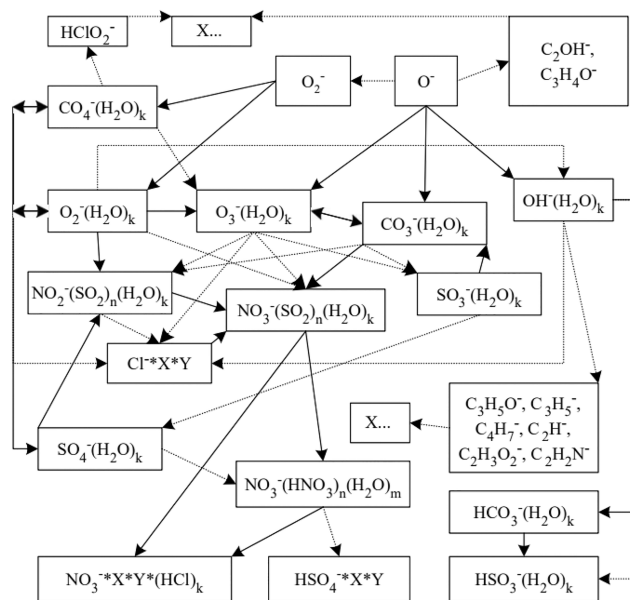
$HClO_2^-$

X...

$C_2OH^-$, $C_3H_4O^-$

$O_2^-$

$O^-$

$CO_4^-(H_2O)_k$

$O_2^-(H_2O)_k$

$O_3^-(H_2O)_k$

$CO_3^-(H_2O)_k$

$OH^-(H_2O)_k$

$NO_2^-(SO_2)_n(H_2O)_k$

$NO_3^-(SO_2)_n(H_2O)_k$

$SO_3^-(H_2O)_k$

$Cl^-*X*Y$

X...

$C_3H_5O^-$, $C_3H_5^-$, $C_4H_7^-$, $C_2H^-$, $C_2H_3O_2^-$, $C_2H_2N^-$

$SO_4^-(H_2O)_k$

$NO_3^-(HNO_3)_n(H_2O)_m$

$HCO_3^-(H_2O)_k$

$NO_3^-*X*Y*(HCl)_k$

$HSO_4^-*X*Y$

$HSO_3^-(H_2O)_k$